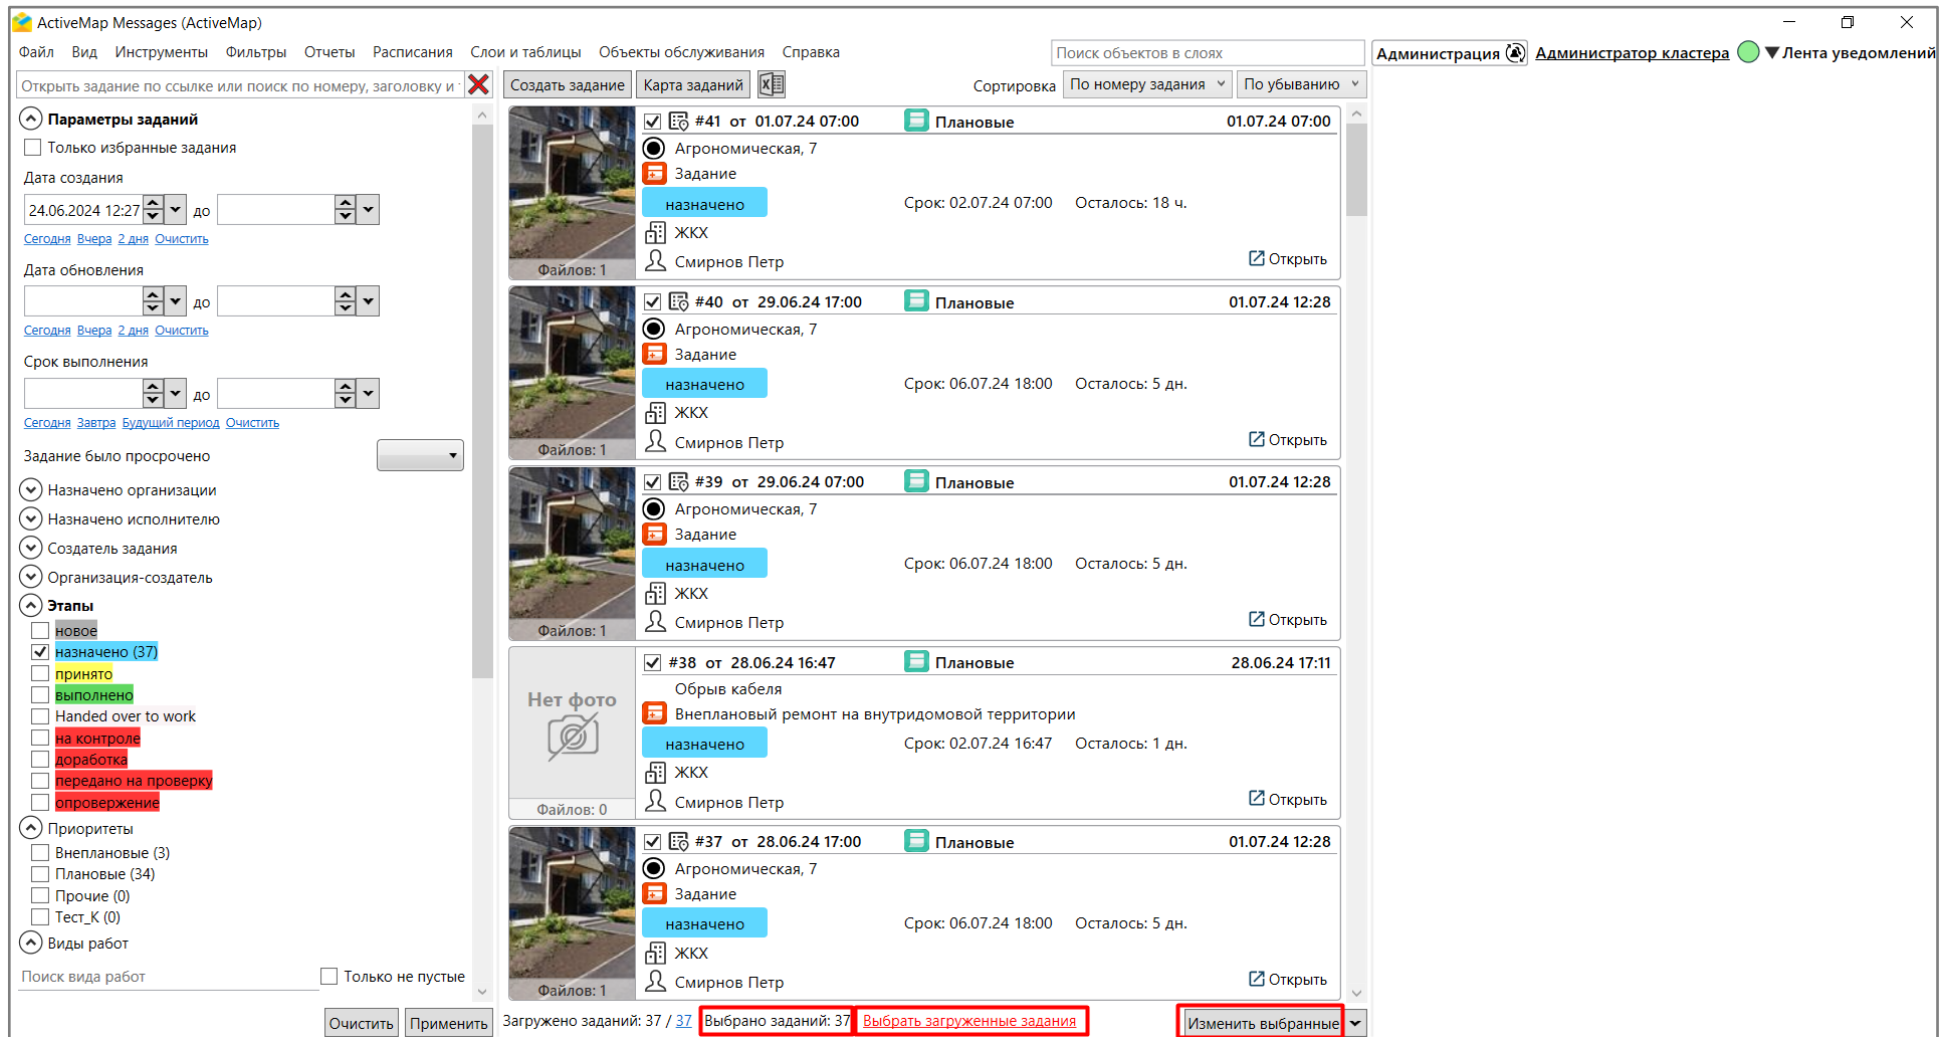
ActiveMap Messages (ActiveMap)

Файл Вид Инструменты Фильтры Отчеты Расписания Слои и таблицы Объекты обслуживания Справка

Поиск объектов в слоях

Администрация Администратор кластера ▼Лента уведомлений

Открыть задание по ссылке или поиск по номеру, заголовку и

Создать задание Карта заданий

Сортировка По номеру задания По убыванию

Параметры заданий

Только избранные задания

Дата создания

24.06.2024 12:27 до

Сегодня Вчера 2 дня Очистить

Дата обновления

до

Сегодня Вчера 2 дня Очистить

Срок выполнения

до

Сегодня Завтра Будущий период Очистить

Задание было просрочено

Назначено организации

Назначено исполнителю

Создатель задания

Организация-создатель

Этапы

новое

назначено (37)

принято

выполнено

Handed over to work

на контроле

доработка

передано на проверку

опровержение

Приоритеты

Внеплановые (3)

Плановые (34)

Прочие (0)

Тест_К (0)

Виды работ

Поиск вида работ

Только не пустые

Очистить Применить

Файлов: 1
#41 от 01.07.24 07:00 Плановые 01.07.24 07:00
Агрономическая, 7
Задание
назначено Срок: 02.07.24 07:00 Осталось: 18 ч.
ЖКХ
Смирнов Петр Открыть

Файлов: 1
#40 от 29.06.24 17:00 Плановые 01.07.24 12:28
Агрономическая, 7
Задание
назначено Срок: 06.07.24 18:00 Осталось: 5 дн.
ЖКХ
Смирнов Петр Открыть

Файлов: 1
#39 от 29.06.24 07:00 Плановые 01.07.24 12:28
Агрономическая, 7
Задание
назначено Срок: 06.07.24 18:00 Осталось: 5 дн.
ЖКХ
Смирнов Петр Открыть

Нет фото
Файлов: 0
#38 от 28.06.24 16:47 Плановые 28.06.24 17:11
Обрыв кабеля
Внеплановый ремонт на внутридомовой территории
назначено Срок: 02.07.24 16:47 Осталось: 1 дн.
ЖКХ
Смирнов Петр Открыть

Файлов: 1
#37 от 28.06.24 17:00 Плановые 01.07.24 12:28
Агрономическая, 7
Задание
назначено Срок: 06.07.24 18:00 Осталось: 5 дн.
ЖКХ
Смирнов Петр Открыть

Загружено заданий: 37 / 37 Выбрано заданий: 37 Выбрать загруженные задания Изменить выбранные